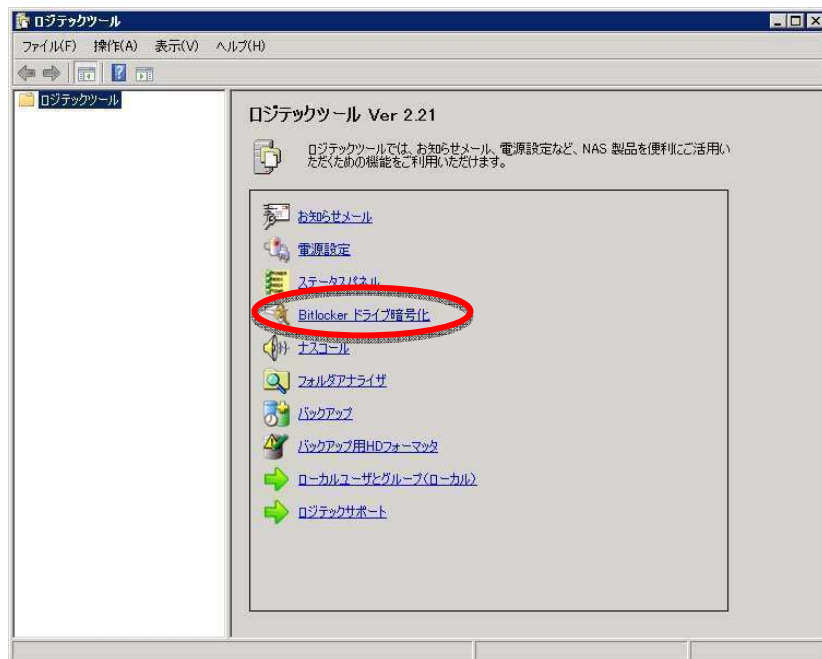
ロジテックツール

ファイル(F) 操作(A) 表示(V) ヘルプ(H)

ロジテックツール

ロジテックツール Ver 2.21

ロジテックツールでは、お知らせメール、電源設定など、NAS 製品を便利にご活用いただくための機能をご利用いただけます。

お知らせメール
電源設定
ステータスパネル
Bitlocker ドライブ暗号化
ナスコール
フォルダアナライザ
バックアップ
バックアップ用HDフォーマッタ
ローカルユーザとグループ(ローカル)
ロジテックサポート